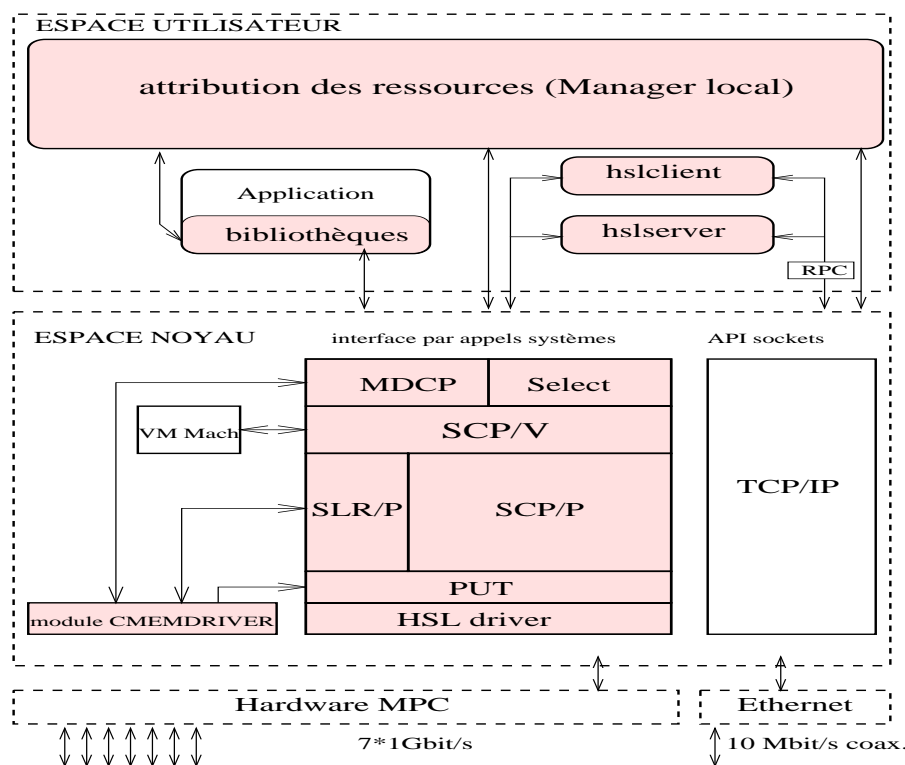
ESPACE UTILISATEUR

attribution des ressources (Manager local)

Application

bibliothèques

hslclient

hslserver

RPC

ESPACE NOYAU

interface par appels systèmes

API sockets

MDCP

Select

VM Mach

SCP/V

SLR/P

SCP/P

TCP/IP

PUT

module CMEMDRIVER

HSL driver

Hardware MPC

Ethernet

7*1Gbit/s

10 Mbit/s coax.